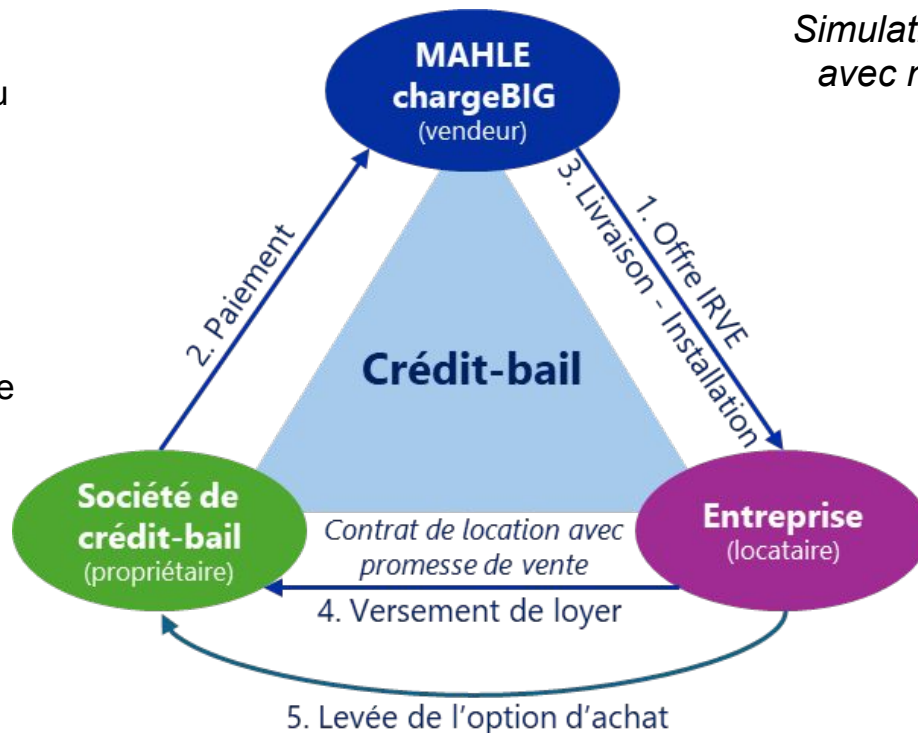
u

e

Simulat
avec r

MAHLE chargeBIG (vendeur)

2. Paiement

1. Offre IRVE

3. Livraison - Installation

Crédit-bail

Société de crédit-bail (propriétaire)

Contrat de location avec promesse de vente

Entreprise (locataire)

4. Versement de loyer

5. Levée de l'option d'achat